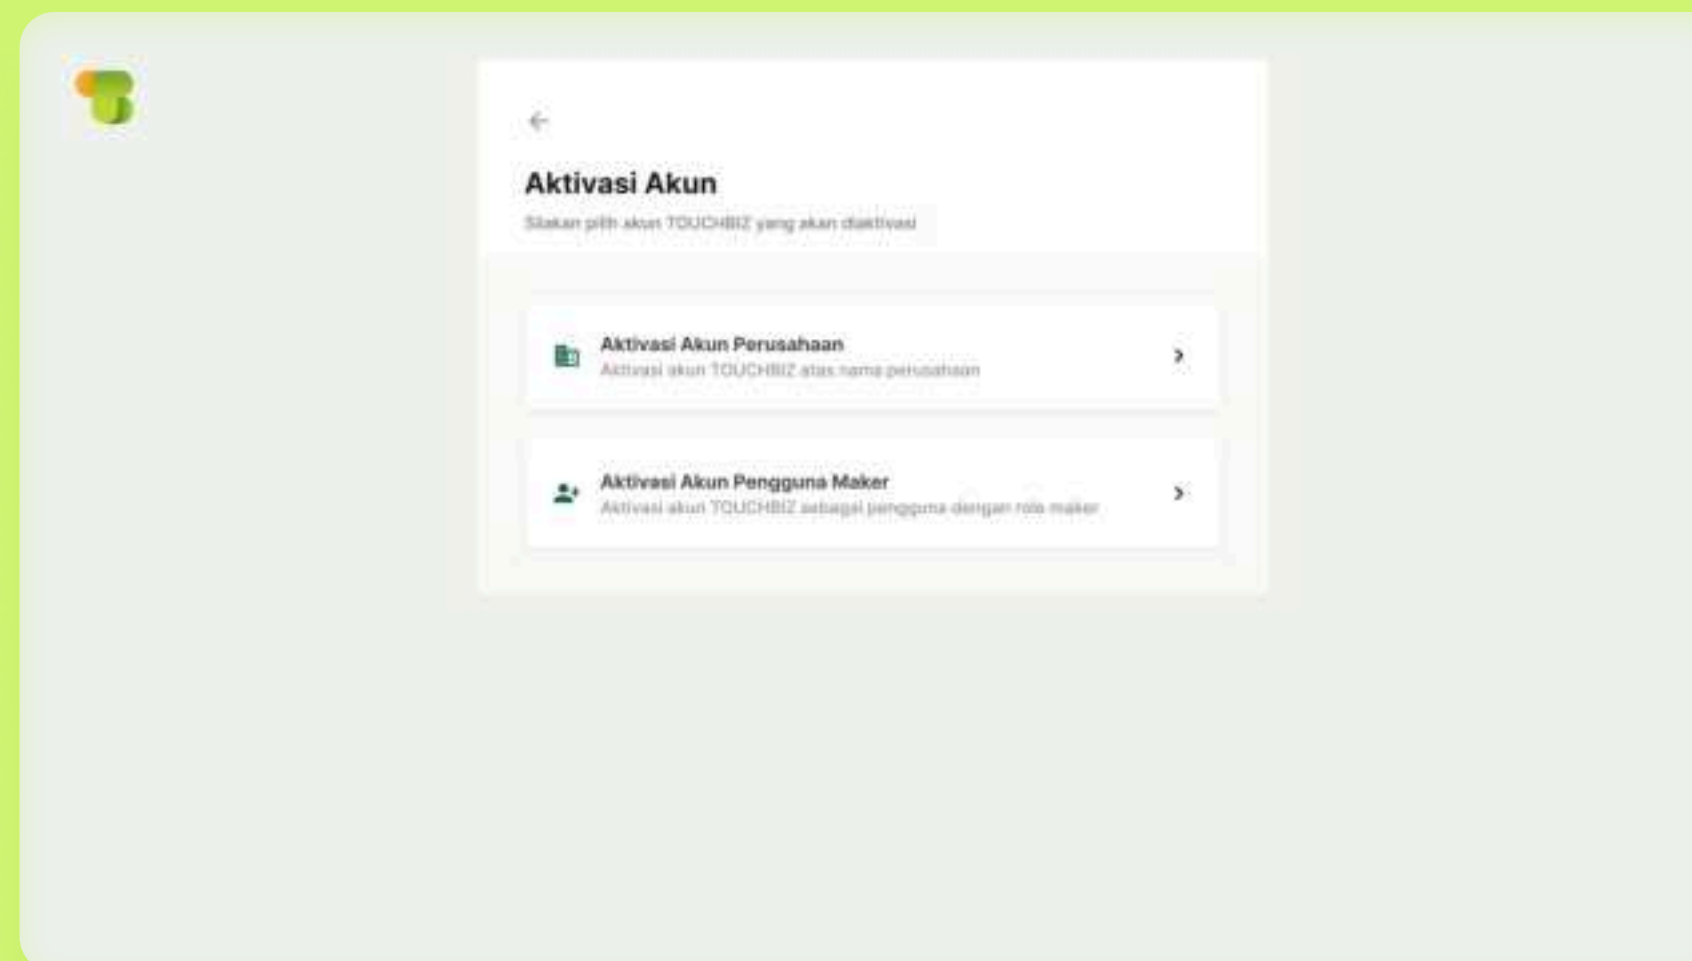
Aktivasi Akun

Silakan pilih akun TOUCHBIZ yang akan diaktivasi

Aktivasi Akun Perusahaan
Aktivasi akun TOUCHBIZ atas nama perusahaan

Aktivasi Akun Pengguna Maker
Aktivasi akun TOUCHBIZ sebagai pengguna dengan role maker